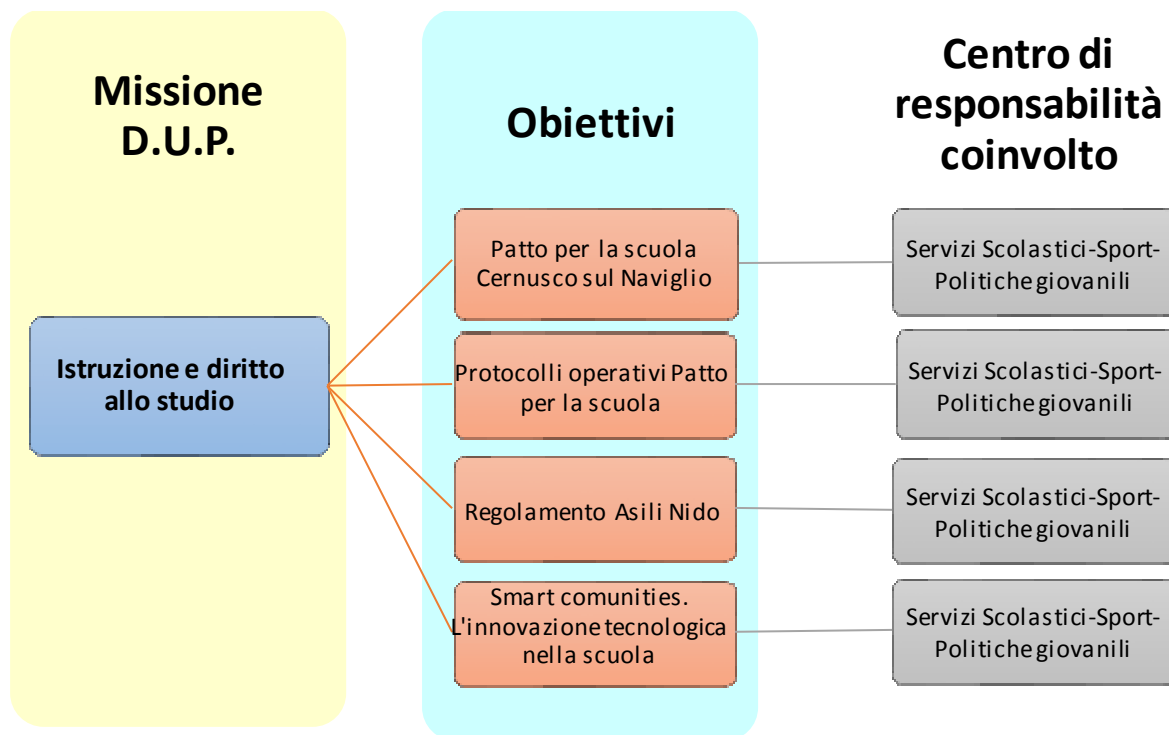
Missione D.U.P.

Obiettivi

Centro di responsabilità coinvolto

Istruzione e diritto allo studio

Patto per la scuola Cernusco sul Naviglio

Servizi Scolastici-Sport-Politiche giovanili

Protocolli operativi Patto per la scuola

Servizi Scolastici-Sport-Politiche giovanili

Regolamento Asili Nido

Servizi Scolastici-Sport-Politiche giovanili

Smart comunities. L'innovazione tecnologica nella scuola

Servizi Scolastici-Sport-Politiche giovanili